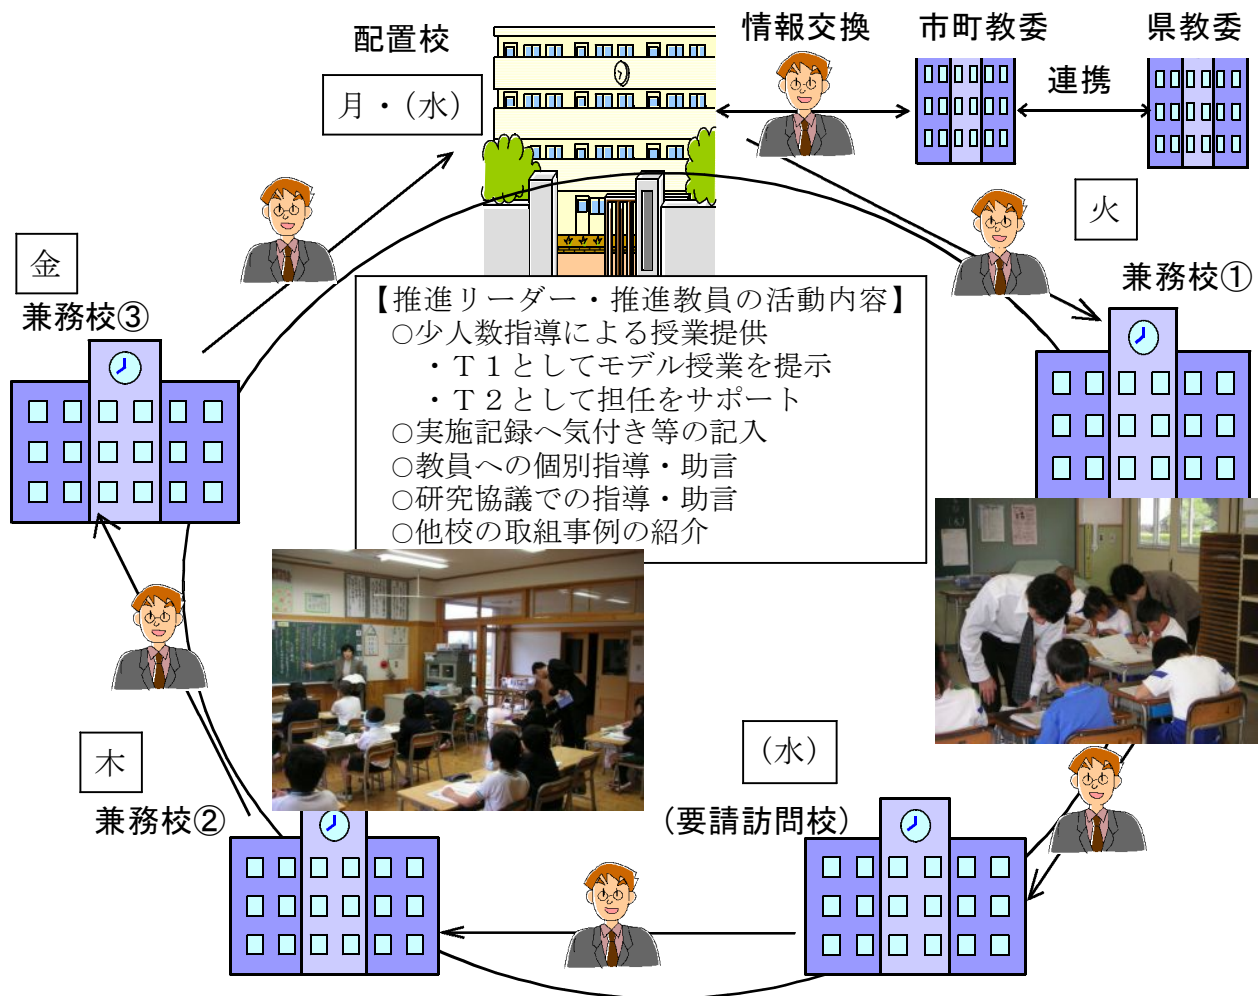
配置校

月・(水)

情報交換

市町教委

連携

県教委

火

兼務校①

金

兼務校③

【推進リーダー・推進教員の活動内容】
○少人数指導による授業提供
・T1としてモデル授業を提示
・T2として担任をサポート
○実施記録へ気付き等の記入
○教員への個別指導・助言
○研究協議での指導・助言
○他校の取組事例の紹介

(水)

(要請訪問校)

木

兼務校②